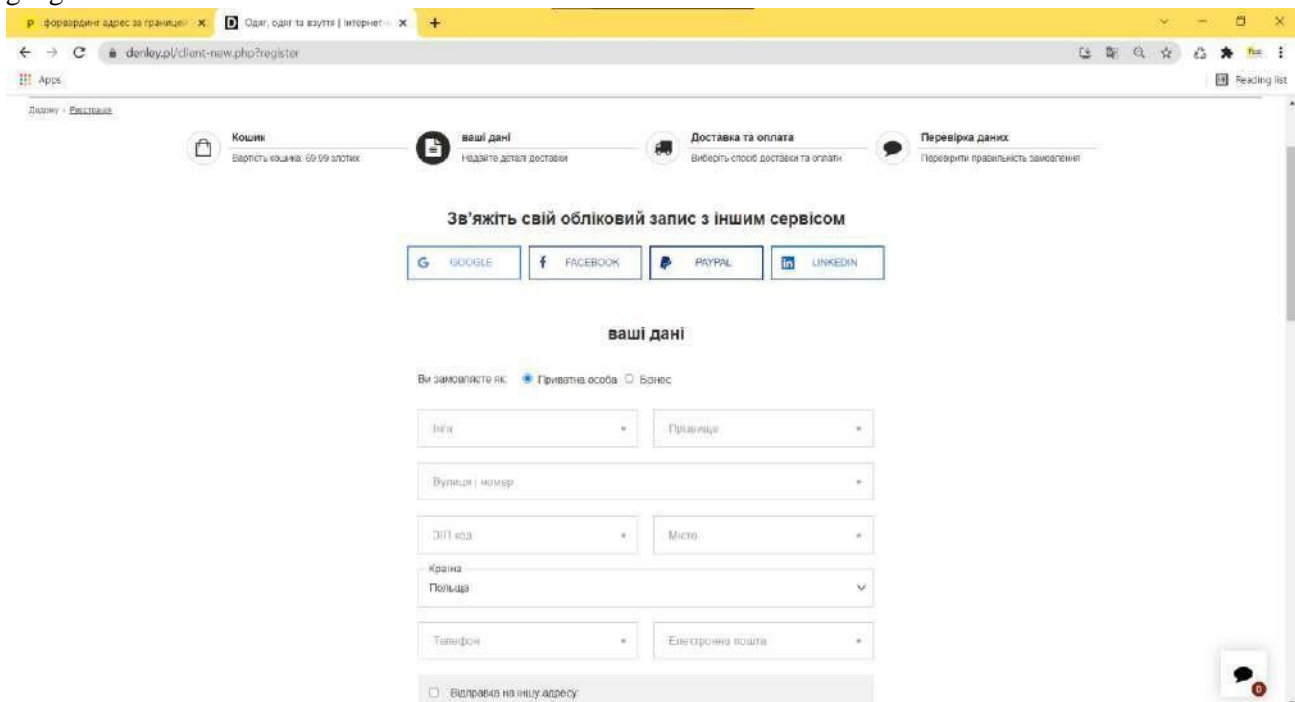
форвардинг адрес за границе... ×
Одяг, одяг та взуття | інтернет-... ×
+
denley.pl/client-new.php?register
Apps
Reading list

Додому › Реєстрація

Кошик
Вартість кошика: 69.99 злотих

ваші дані
Надайте деталі доставки

Доставка та оплата
Виберіть спосіб доставки та оплати

Перевірка даних
Перевірити правильність замовлення

Зв'яжіть свій обліковий запис з іншим сервісом

GOOGLE
FACEBOOK
PAYPAL
LINKEDIN

ваші дані

Ви замовляєте як: Приватна особа Бізнес

Ім'я
Прізвище
Вулиця і номер
ЗІП код
Місто
Країна
Польща
Телефон
Електронна пошта

Відправка на іншу адресу

0